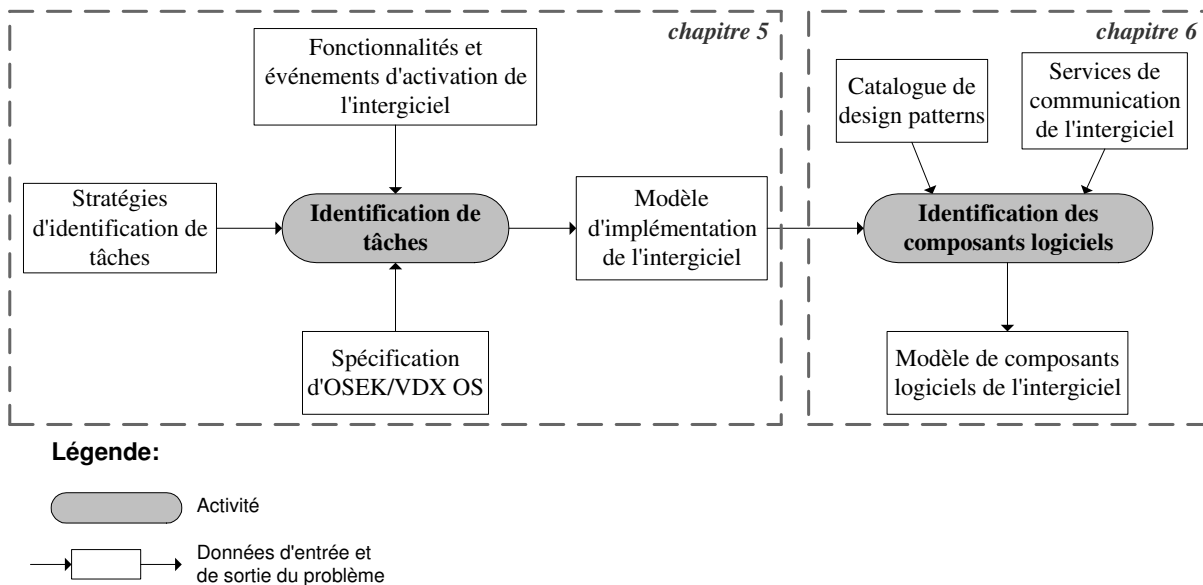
chapitre 5

Fonctionnalités et événements d'activation de l'intergiciel

Stratégies d'identification de tâches

Identification de tâches

Modèle d'implémentation de l'intergiciel

Spécification d'OSEK/VDX OS

chapitre 6

Catalogue de design patterns

Services de communication de l'intergiciel

Identification des composants logiciels

Modèle de composants logiciels de l'intergiciel

Légende:

Activité

Données d'entrée et de sortie du problème